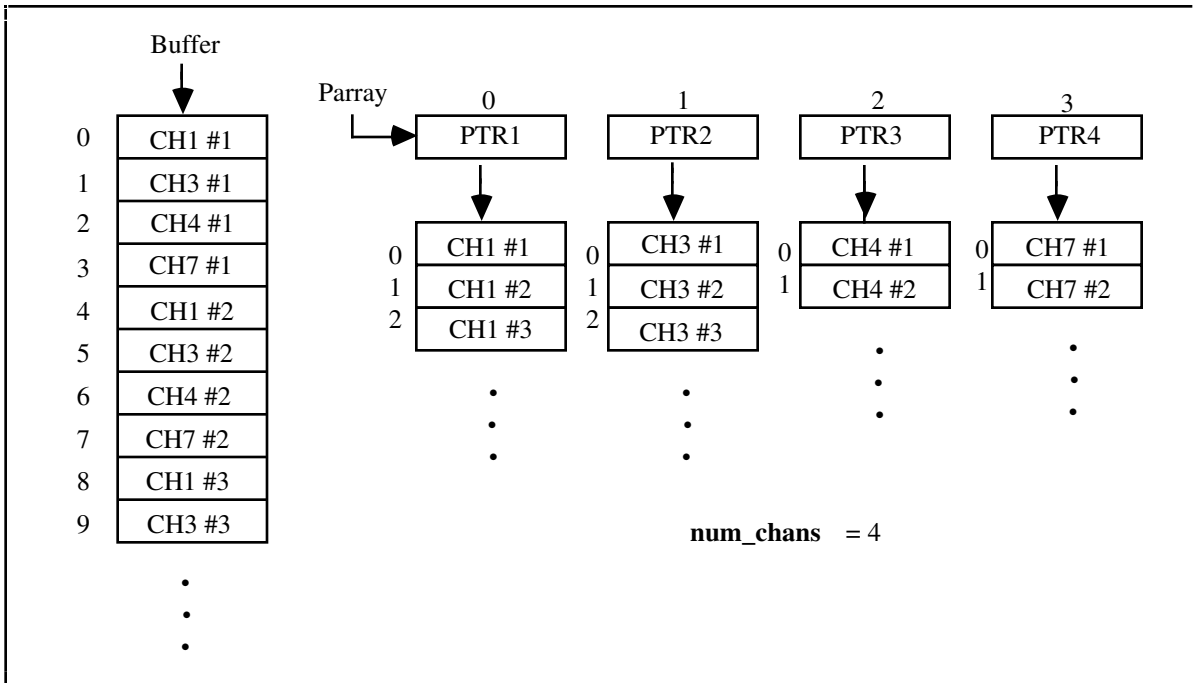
Buffer

| | |
|---|---|
| 0 | CH1 #1 |
| 1 | CH3 #1 |
| 2 | CH4 #1 |
| 3 | CH7 #1 |
| 4 | CH1 #2 |
| 5 | CH3 #2 |
| 6 | CH4 #2 |
| 7 | CH7 #2 |
| 8 | CH1 #3 |
| 9 | CH3 #3 |

•
•
•

Parray

| 0 | 1 | 2 | 3 |
|---|---|---|---|
| PTR1 | PTR2 | PTR3 | PTR4 |

| | |
|---|---|
| 0 | CH1 #1 |
| 1 | CH1 #2 |
| 2 | CH1 #3 |

•
•
•

| | |
|---|---|
| 0 | CH3 #1 |
| 1 | CH3 #2 |
| 2 | CH3 #3 |

•
•
•

| | |
|---|---|
| 0 | CH4 #1 |
| 1 | CH4 #2 |

•
•
•

| | |
|---|---|
| 0 | CH7 #1 |
| 1 | CH7 #2 |

•
•
•

**num_chans** = 4